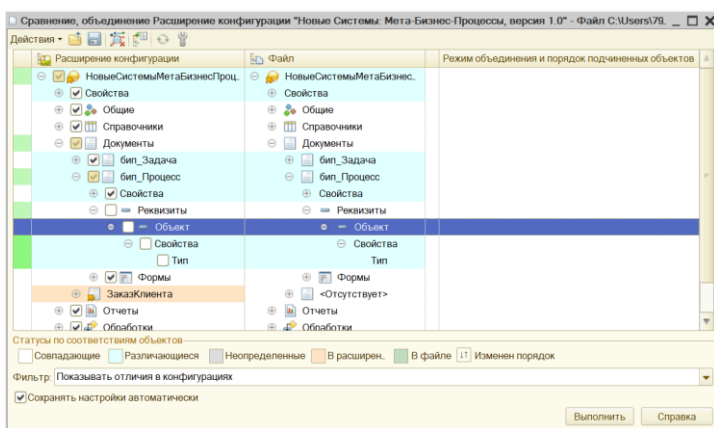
Сравнение, объединение Расширение конфигурации "Новые Системы: Мета-Бизнес-Процессы, версия 1.0" - Файл C:\Users\79.. _ □ X

Действия

| Расширение конфигурации | Файл | Режим объединения и порядок подчиненных объектов |
|---|---|---|
| НовыеСистемыМетаБизнесПроц. | НовыеСистемыМетаБизнес. | |
| Свойства | Свойства | |
| Общие | Общие | |
| Справочники | Справочники | |
| Документы | Документы | |
| бип_Задача | бип_Задача | |
| бип_Процесс | бип_Процесс | |
| Свойства | Свойства | |
| Реквизиты | Реквизиты | |
| Объект | Объект | |
| Свойства | Свойства | |
| Тип | Тип | |
| Формы | Формы | |
| ЗаказКлиента | <Отсутствует> | |
| Отчеты | Отчеты | |
| Обработки | Обработки | |

Статусы по соответствиям объектов

Совпадающие | Различающиеся | Неопределенные | В расширен. | В файле | Изменен порядок

Фильтр: Показывать отличия в конфигурациях

Сохранять настройки автоматически

Выполнить | Справка